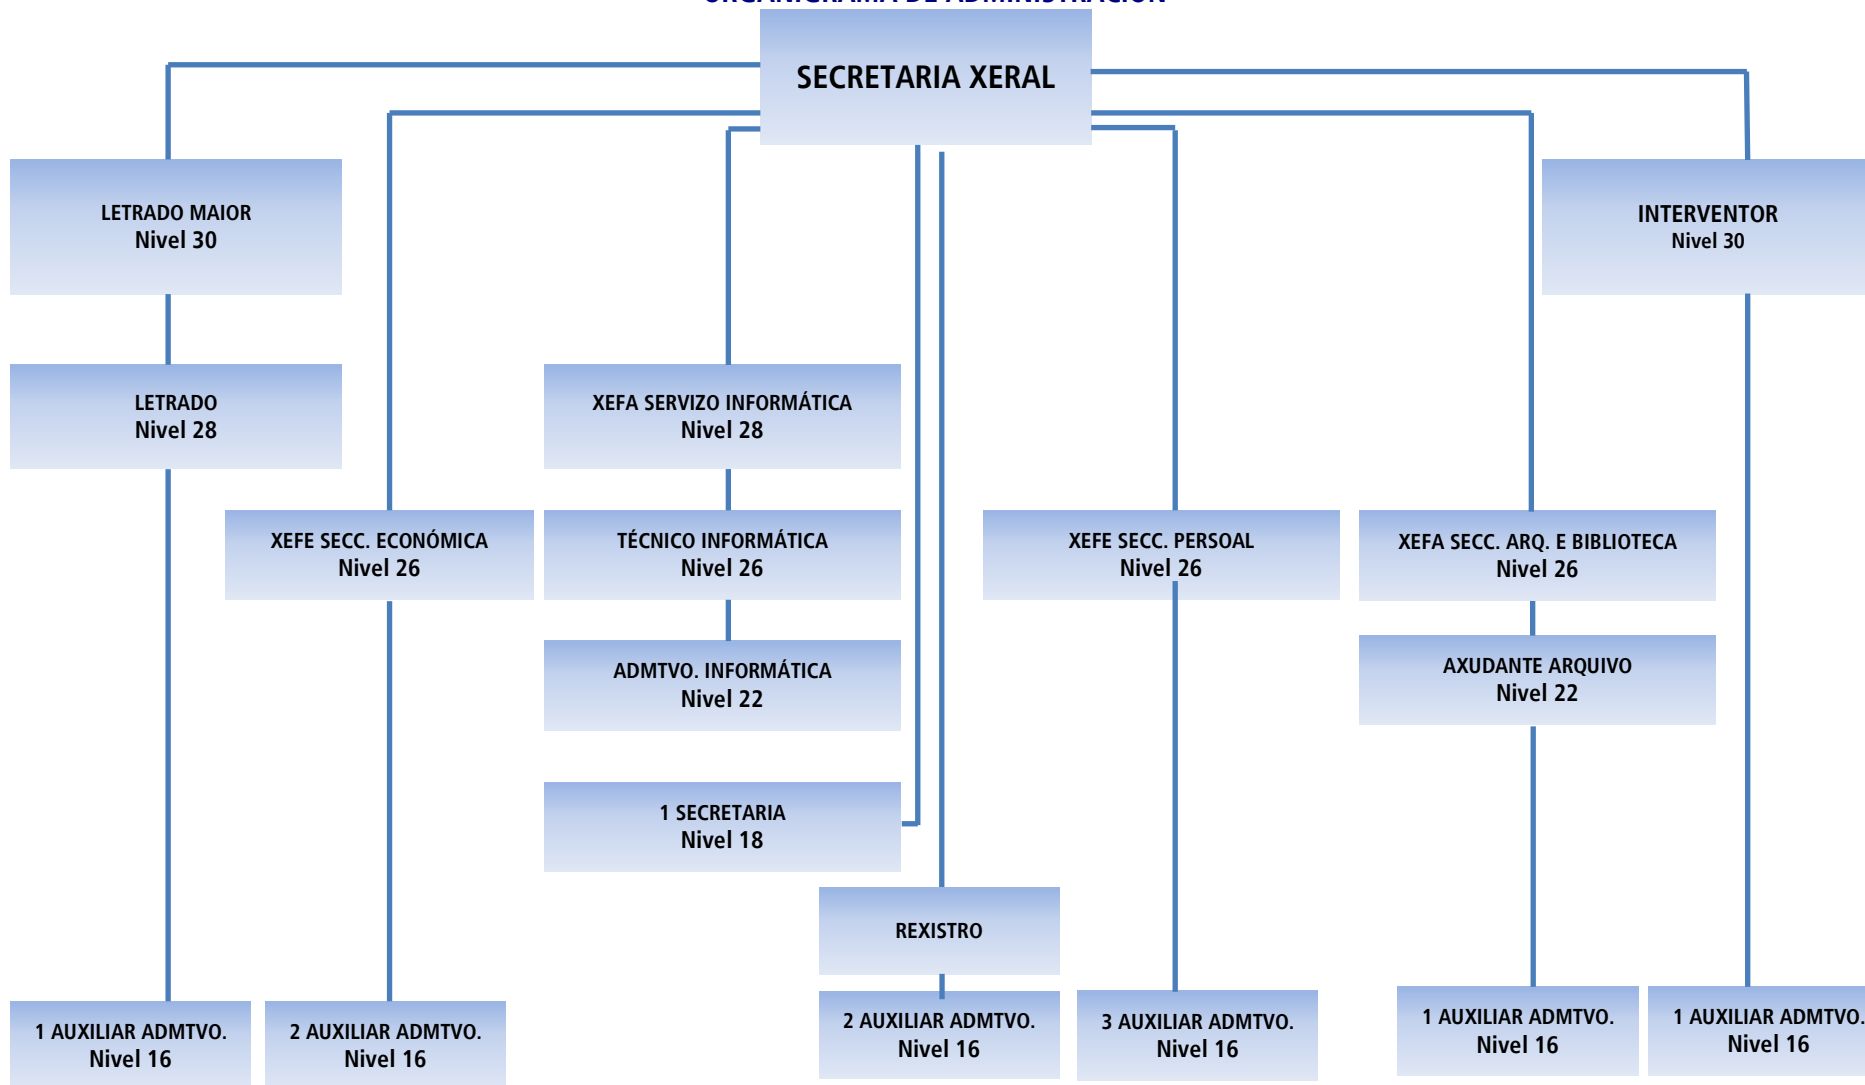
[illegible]

SECRETARIA XERAL

LETRADO MAIOR
Nivel 30

INTERVENTOR
Nivel 30

LETRADO
Nivel 28

XEFA SERVIZO INFORMÁTICA
Nivel 28

XEFE SECC. ECONÓMICA
Nivel 26

TÉCNICO INFORMÁTICA
Nivel 26

XEFE SECC. PERSOAL
Nivel 26

XEFA SECC. ARQ. E BIBLIOTECA
Nivel 26

ADMTVO. INFORMÁTICA
Nivel 22

AXUDANTE ARQUIVO
Nivel 22

1 SECRETARIA
Nivel 18

REXISTRO

1 AUXILIAR ADMTVO.
Nivel 16

2 AUXILIAR ADMTVO.
Nivel 16

2 AUXILIAR ADMTVO.
Nivel 16

3 AUXILIAR ADMTVO.
Nivel 16

1 AUXILIAR ADMTVO.
Nivel 16

1 AUXILIAR ADMTVO.
Nivel 16